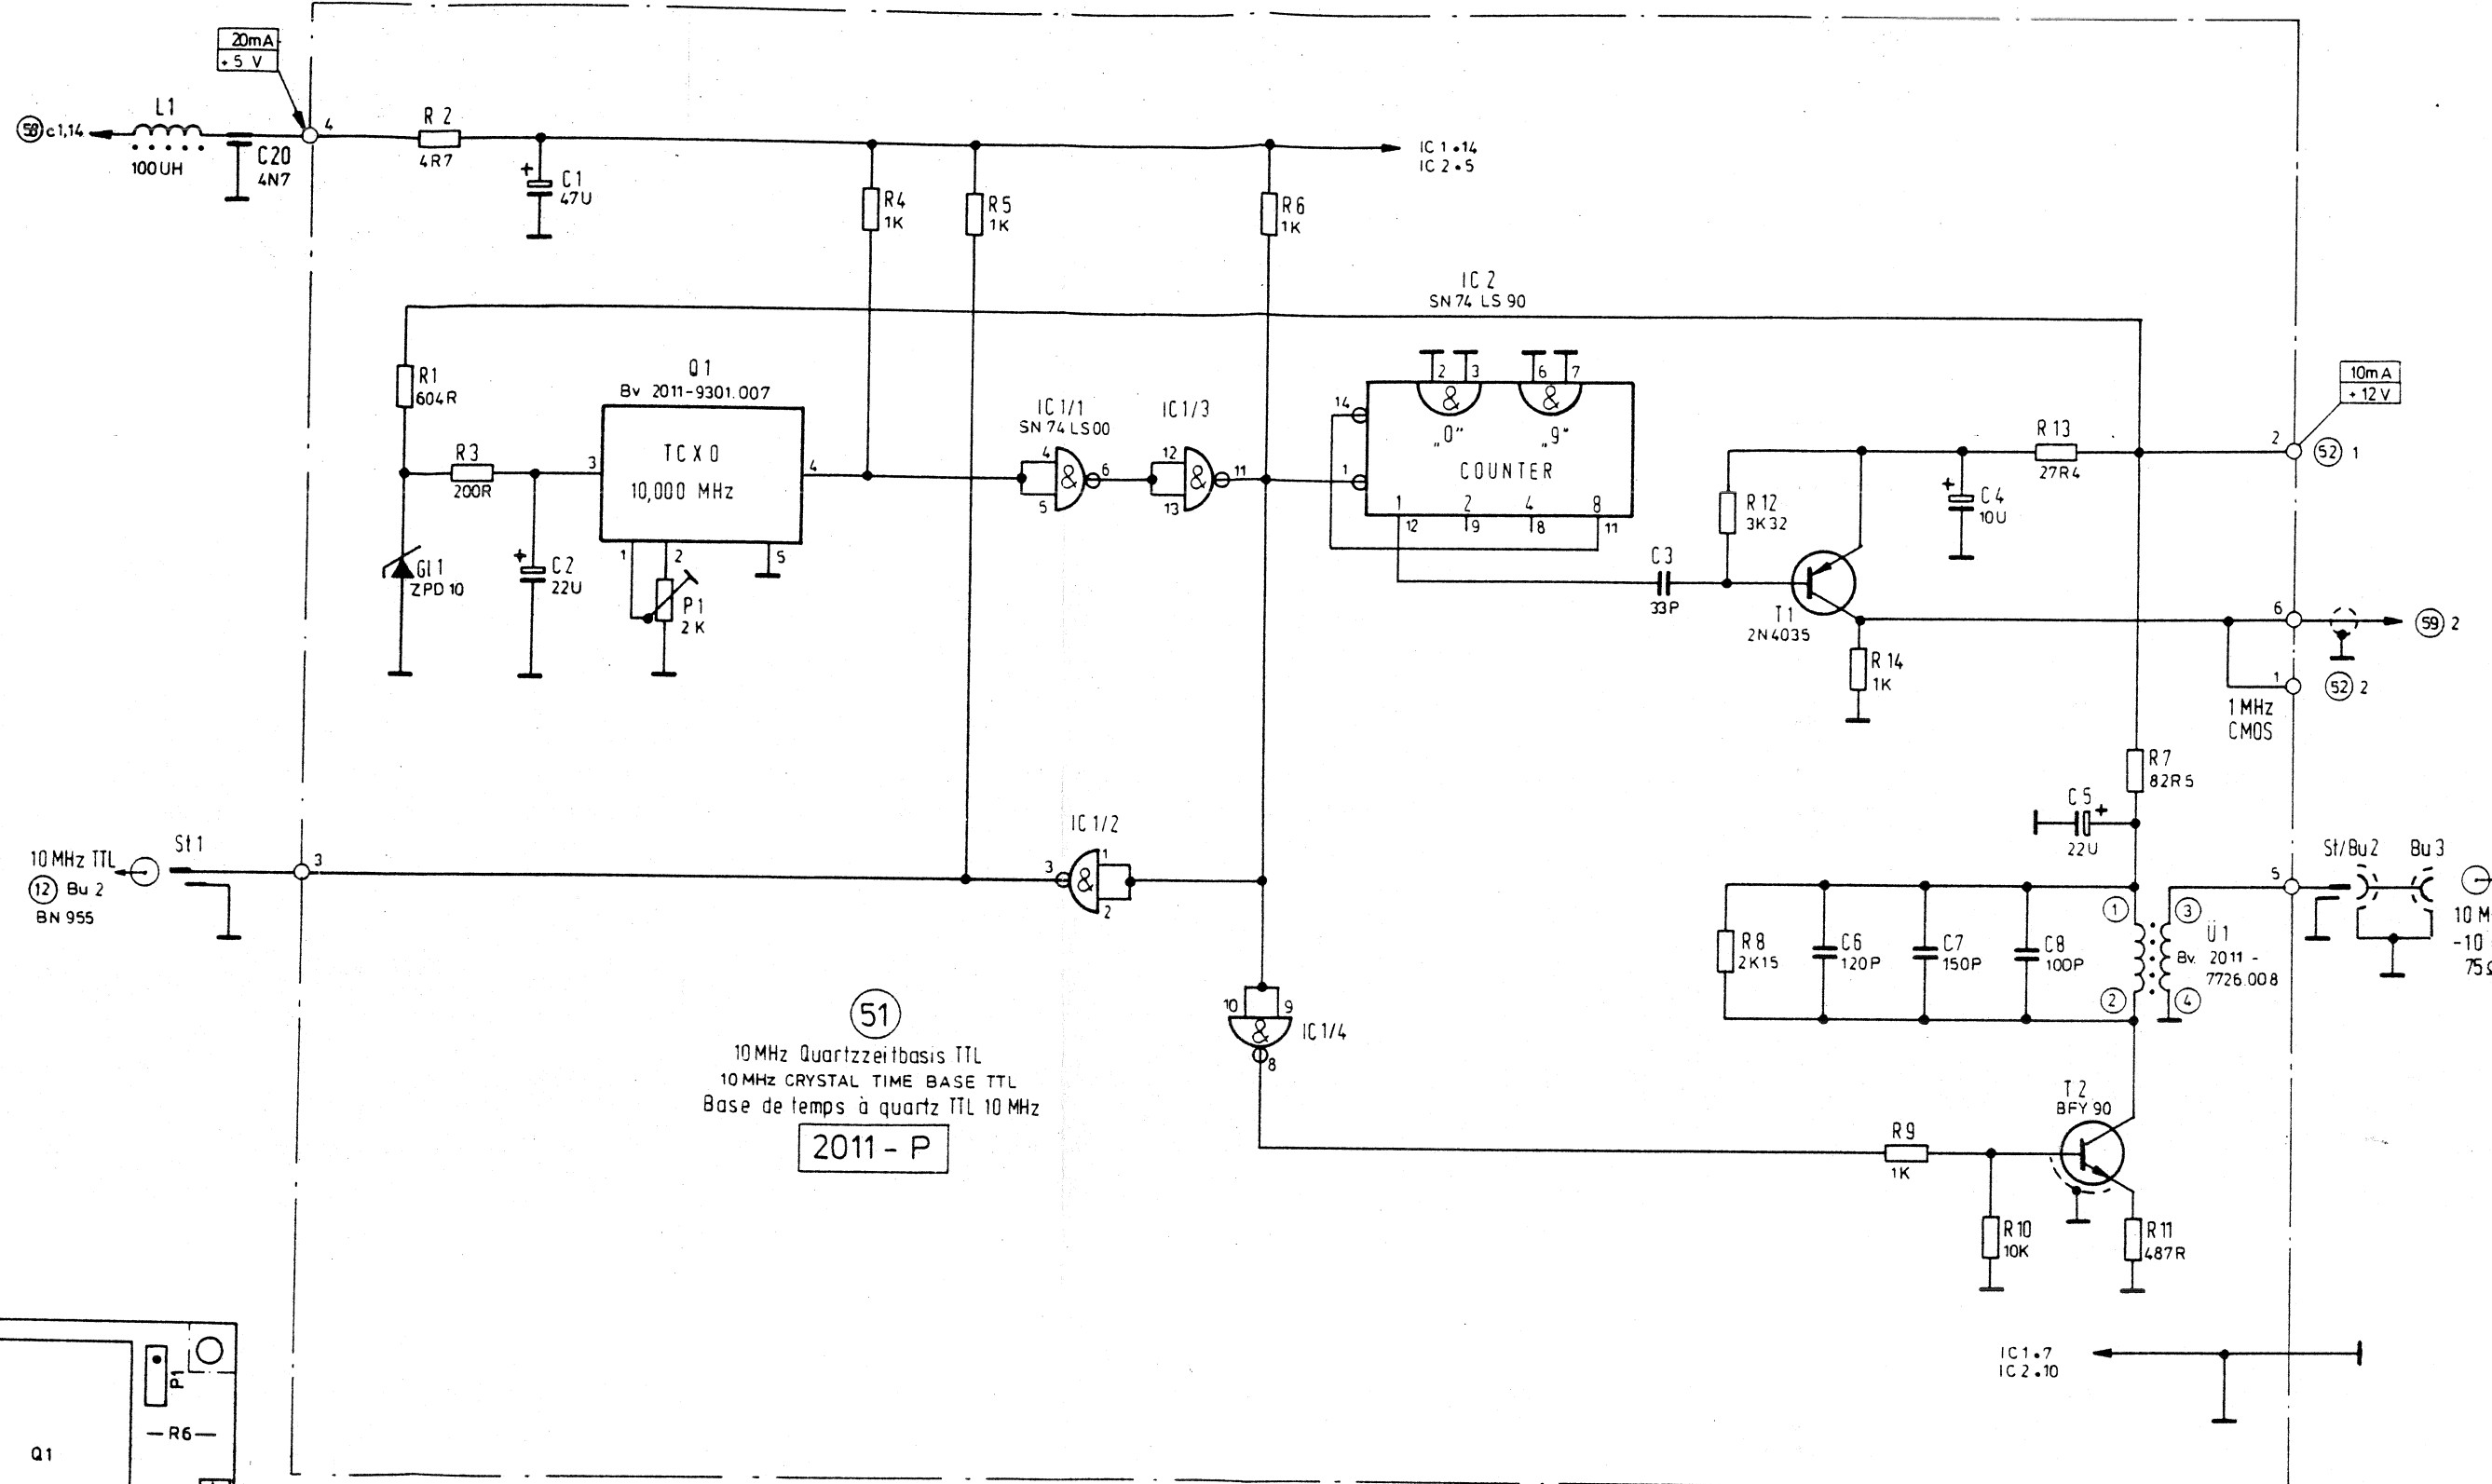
20mA
+5 V
58 c1,14
L1
100UH
C20
4N7
4
R 2
4R7
C1
47U
IC 1 • 14
IC 2 • 5
R4
1K
R5
1K
R6
1K
IC 2
SN 74 LS 90
R1
604R
Q 1
Bv 2011-9301.007
TCXO
10,000 MHz
R3
200R
3
4
1
2
5
C2
22U
P1
2 K
Gl 1
ZPD 10
IC 1/1
SN 74 LS00
IC 1/3
4
5
6
12
13
11
14
1
2
3
6
7
&
&
„0"
„9"
COUNTER
1
2
4
8
12
9
8
11
10mA
+12 V
R 13
27R4
2
52 1
C4
10U
R 12
3K32
C3
33P
T1
2N4035
R 14
1K
6
59 2
1
52 2
1 MHz
CMOS
R7
82R5
C5
22U
10 MHz TTL
12 Bu 2
BN 955
St 1
3
IC 1/2
3
1
2
St/Bu 2
Bu 3
5
10 M
-10
75
1
2
3
4
Ü1
Bv. 2011 - 7726.008
R8
2K15
C6
120P
C7
150P
C8
100P
10
9
IC 1/4
8
51
10 MHz Quartzzeitbasis TTL
10 MHz CRYSTAL TIME BASE TTL
Base de temps à quartz TTL 10 MHz
2011 - P
T 2
BFY 90
R9
1K
R 10
10K
R 11
487R
IC 1 • 7
IC 2 • 10
P1
R6
Q1